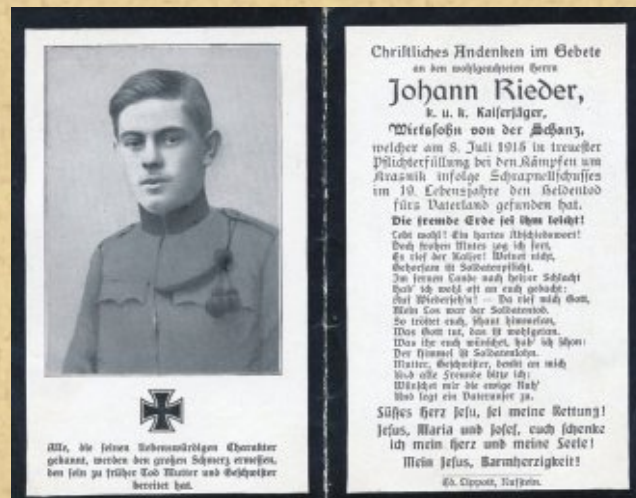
Christliches Andenken im Gebete
an den wohlgeachteten Herrn

Johann Rieder,
k. u. k. Kaiserjäger,
Wirtssohn von der Schanz,

welcher am 8. Juli 1915 in treuester Pflichterfüllung bei den Kämpfen um Krasnik infolge Schrapnellschusses im 19. Lebensjahre den Heldentod fürs Vaterland gefunden hat.

Die fremde Erde sei ihm leicht!

Lebt wohl! Ein hartes Abschiedswort!
Doch frohen Mutes zog ich fort,
Es rief der Kaiser! Weinet nicht,
Gehorsam ist Soldatenpflicht.
Im fernen Lande nach heißer Schlacht
Hab' ich wohl oft an euch gedacht:
Auf Wiederseh'n! — Da rief mich Gott,
Mein Los war der Soldatentod.
So tröstet euch, schaut himmelan,
Was Gott tut, das ist wohlgetan.
Was ihr euch wünschet, hab' ich schon:
Der Himmel ist Soldatenlohn.
Mutter, Geschwister, denkt an mich
Und alle Freunde bitte ich:
Wünschet mir die ewige Ruh'
Und legt ein Vaterunser zu.

Süßes Herz Jesu, sei meine Rettung!
Jesus, Maria und Josef, euch schenke ich mein Herz und meine Seele!
Mein Jesus, Barmherzigkeit!

Ed. Lippott, Kufstein.

Alle, die seinen liebenswürdigen Charakter gekannt, werden den großen Schmerz ermessen, den sein zu früher Tod Mutter und Geschwister bereitet hat.